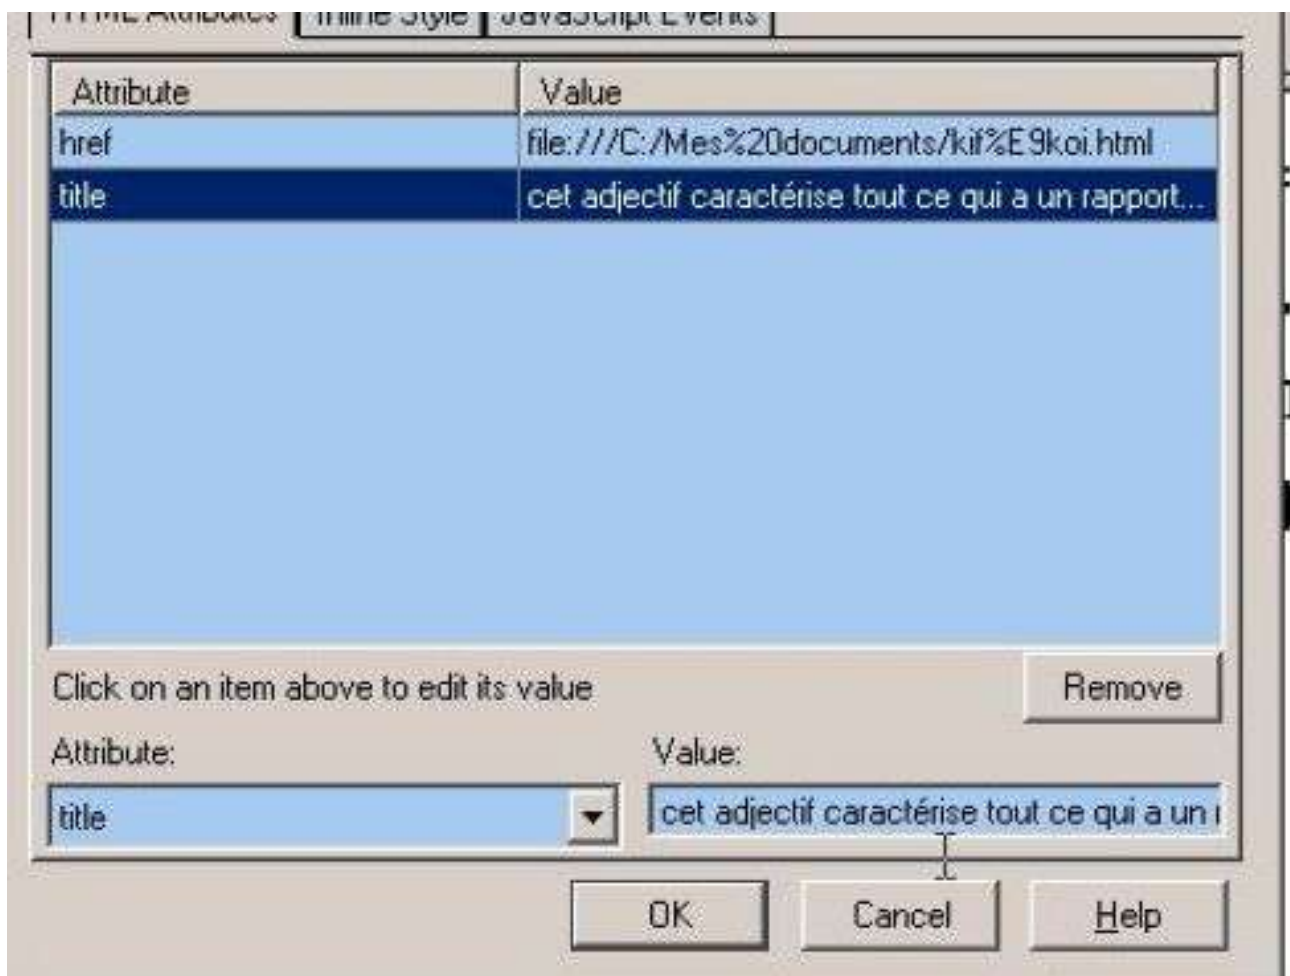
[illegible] | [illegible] | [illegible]

| Attribute | Value |
|---|---|
| href | file:///C:/Mes%20documents/kif%E9koi.html |
| title | cet adjectif caractérise tout ce qui a un rapport... |

Click on an item above to edit its value

Remove

Attribute:

title

Value:

cet adjectif caractérise tout ce qui a un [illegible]

OK

Cancel

Help